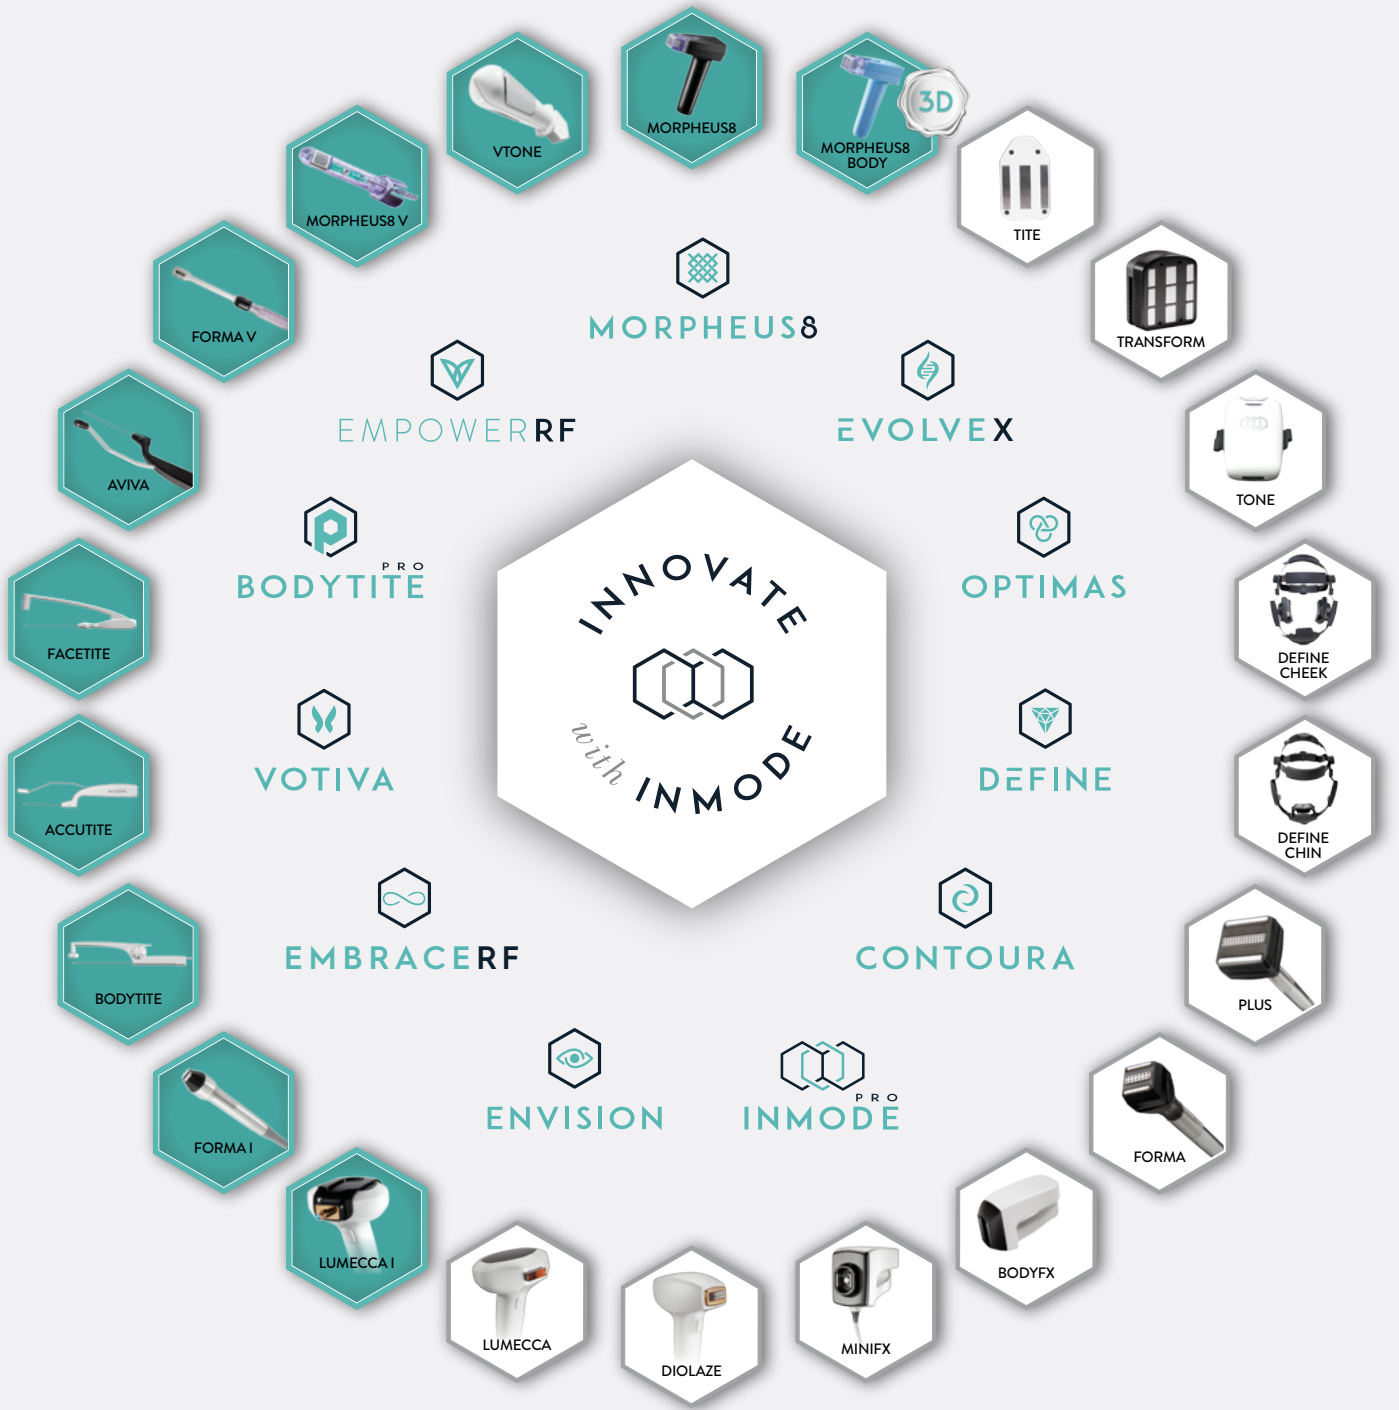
MORPHEUS8

MORPHEUS8 BODY

3D

VTONE

MORPHEUS8 V

TITE

FORMA V

TRANSFORM

AVIVA

TONE

FACETITE

DEFINE CHEEK

ACCUTITE

DEFINE CHIN

BODYTITE

PLUS

FORMA I

FORMA

LUMECCA I

BODYFX

LUMECCA

DIOLAZE

MINIFX

MORPHEUS8

EMPOWERRF

EVOLVEX

BODYTITE PRO

OPTIMAS

VOTIVA

DEFINE

EMBRACERF

CONTOURA

ENVISION

INMODE PRO

INNOVATE with INMODE